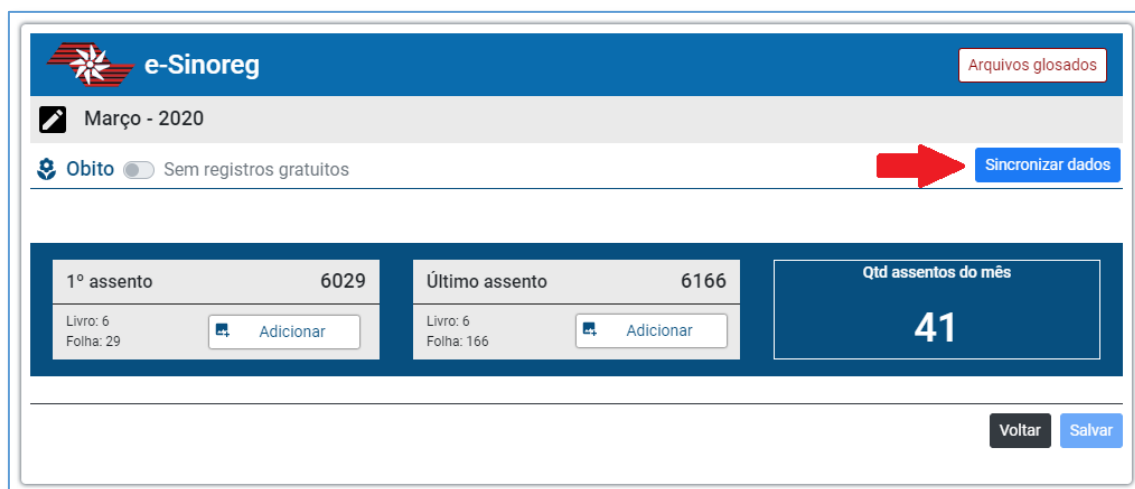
e-Sinoreg

Arquivos glosados

Março - 2020

Obito Sem registros gratuitos

Sincronizar dados

1º assento 6029

Livro: 6
Folha: 29

Adicionar

Último assento 6166

Livro: 6
Folha: 166

Adicionar

Qtd assentos do mês

41

Voltar Salvar